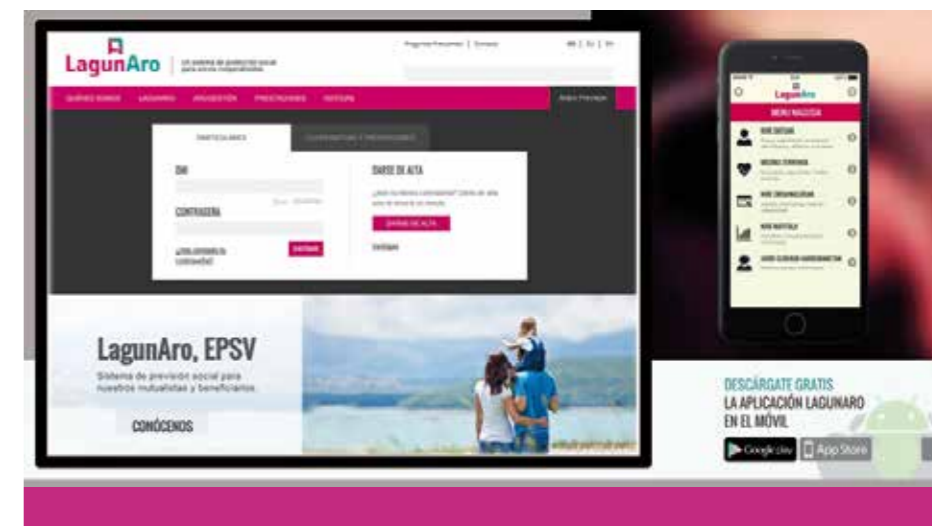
LagunAro

Preguntas Frecuentes | Contacto

QUIÉNES SOMOS   LAGUNARO   PREVENCIÓN   PRESTACIONES   GESTIÓN

PARTICULARES   COOPERATIVAS Y PREVISORES

DNI

CONTRASEÑA

ENTRAR

DARSE DE ALTA

DARSE DE ALTA

LagunAro, EPSV

Sistema de previsión social para nuestros mutualistas y beneficiarios.

CONÓCENOS

LagunAro

MENU NAGUSIA

DESCÁRGATE GRATIS
LA APLICACIÓN LAGUNARO
EN EL MÓVIL

Google play   App Store